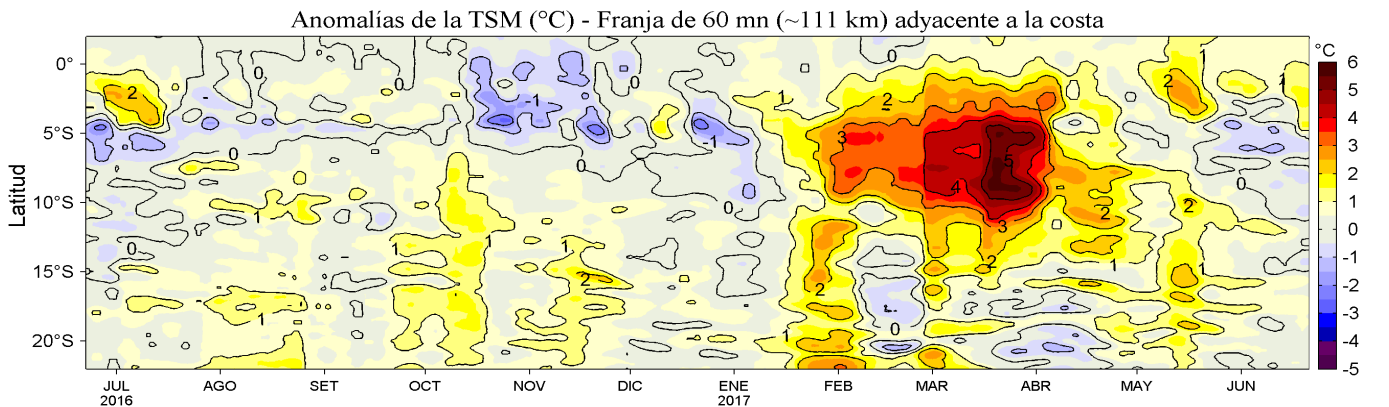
Anomalías de la TSM (°C) - Franja de 60 mn (~111 km) adyacente a la costa

Latitud

0°
5°S
10°S
15°S
20°S

JUL 2016
AGO
SET
OCT
NOV
DIC
ENE 2017
FEB
MAR
ABR
MAY
JUN

°C
6
5
4
3
2
1
0
-1
-2
-3
-4
-5

2
0
0
-1
0
-1
0
1
1
0
0
-1
1
2
3
4
5
3
2
2
1
1
1
1
2
0
0
1
0
2
2
1
1
2
0
1
1
2
1
1